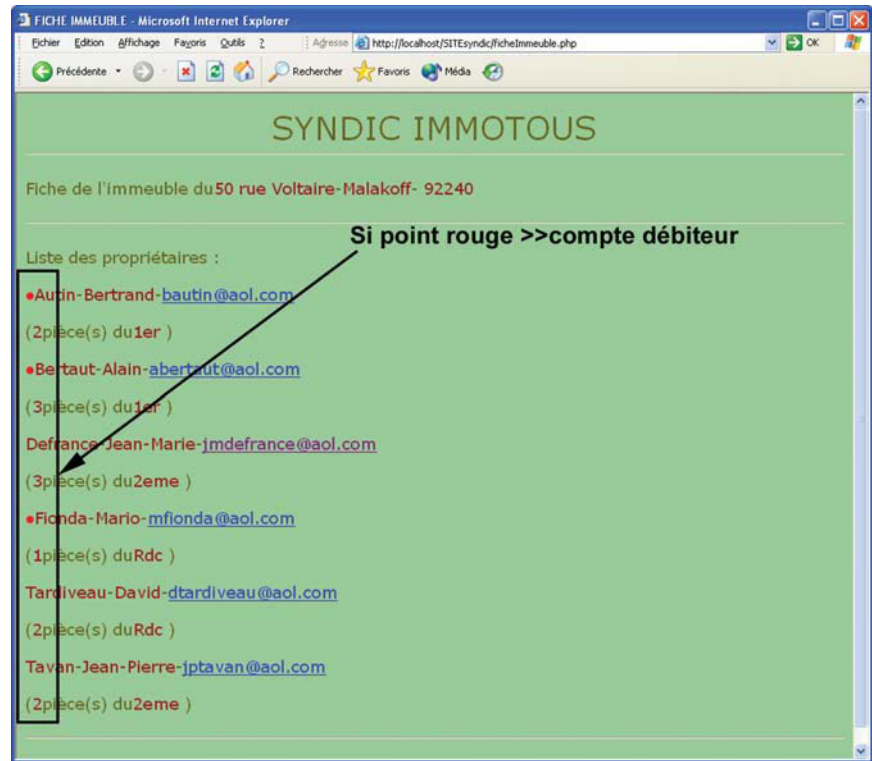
FICHE IMMEUBLE - Microsoft Internet Explorer

Fichier Edition Affichage Favoris Outils ?

Adresse http://localhost/SITEsyndic/ficheImmeuble.php

OK

Précédente

Rechercher Favoris Média

SYNDIC IMMOTOUS

Fiche de l'immeuble du50 rue Voltaire-Malakoff- 92240

Si point rouge >>compte débiteur

Liste des propriétaires :

•Autin-Bertrand-bautin@aol.com

(2pièce(s) du1er )

•Bertaut-Alain-abertaut@aol.com

(3pièce(s) du1er )

Defrance-Jean-Marie-jmdefrance@aol.com

(3pièce(s) du2eme )

•Fionda-Mario-mfionda@aol.com

(1pièce(s) duRdc )

Tardiveau-David-dtardiveau@aol.com

(2pièce(s) duRdc )

Tavan-Jean-Pierre-jptavan@aol.com

(2pièce(s) du2eme )